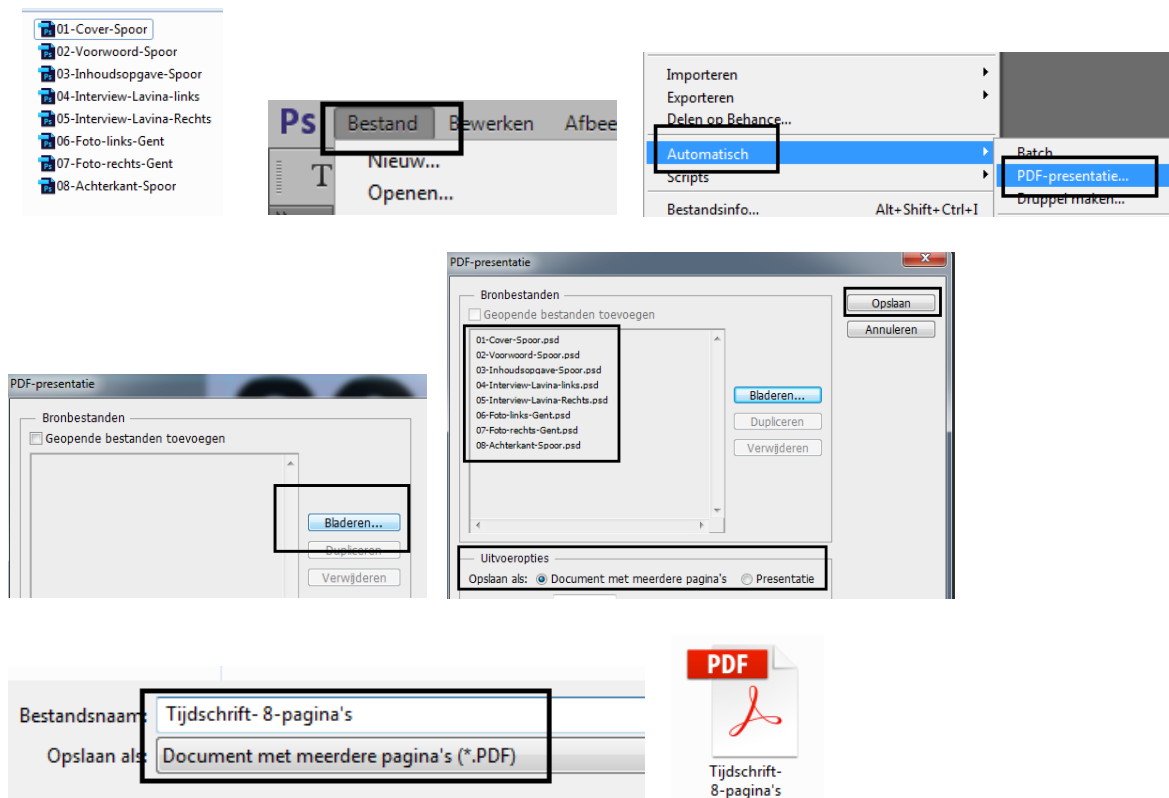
01-Cover-Spoor
02-Voorwoord-Spoor
03-Inhoudsopgave-Spoor
04-Interview-Lavina-links
05-Interview-Lavina-Rechts
06-Foto-links-Gent
07-Foto-rechts-Gent
08-Achterkant-Spoor

Ps Bestand Bewerken Afbee
Nieuw...
Openen...

Importeren
Exporteren
Delen op Behance...
Automatisch
Scripts
Bestandsinfo... Alt+Shift+Ctrl+I
Batch
PDF-presentatie...
Druppel maken...

PDF-presentatie
Bronbestanden
Geopende bestanden toevoegen
Bladeren...
Dupliceren
Verwijderen

PDF-presentatie
Bronbestanden
Geopende bestanden toevoegen
01-Cover-Spoor.psd
02-Voorwoord-Spoor.psd
03-Inhoudsopgave-Spoor.psd
04-Interview-Lavina-links.psd
05-Interview-Lavina-Rechts.psd
06-Foto-links-Gent.psd
07-Foto-rechts-Gent.psd
08-Achterkant-Spoor.psd
Bladeren...
Dupliceren
Verwijderen
Opslaan
Annuleren
Uitvoeropties
Opslaan als: Document met meerdere pagina's Presentatie

Bestandsnaam: Tijdschrift- 8-pagina's
Opslaan als: Document met meerdere pagina's (*.PDF)

PDF
Tijdschrift-8-pagina's